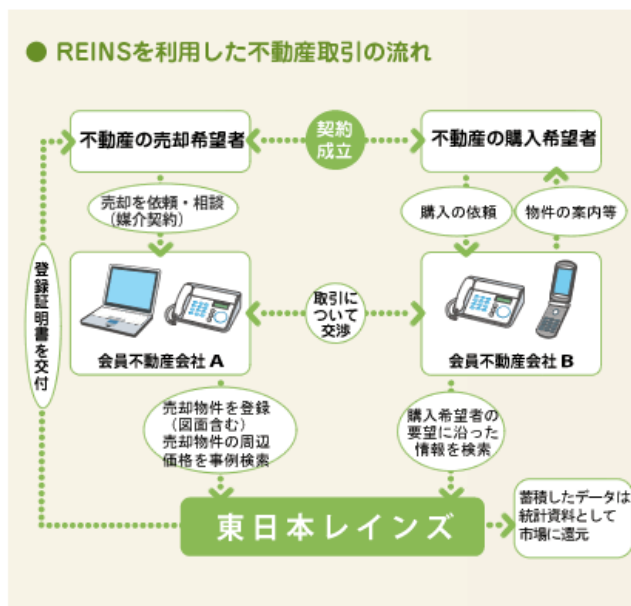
REINSを利用した不動産取引の流れ

不動産の売却希望者

契約成立

不動産の購入希望者

売却を依頼・相談（媒介契約）

購入の依頼

物件の案内等

登録証明書を交付

取引について交渉

会員不動産会社 A

会員不動産会社 B

売却物件を登録（図面含む）売却物件の周辺価格を事例検索

購入希望者の要望に沿った情報を検索

東日本レインズ

蓄積したデータは統計資料として市場に還元